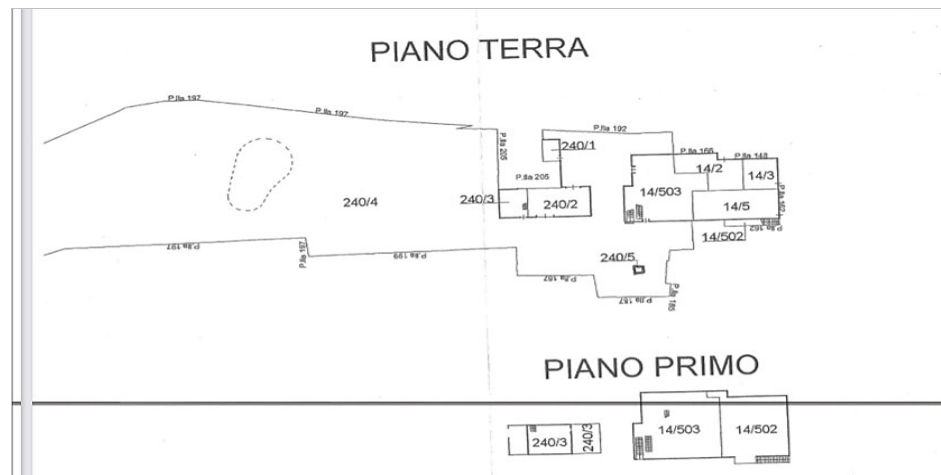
PIANO TERRA

P.lla 197
P.lla 197
P.lla 205
P.lla 192
240/1
P.lla 166
P.lla 148
P.lla 205
14/2
14/3
240/3
240/2
14/503
240/4
14/5
P.lla 187
14/502
P.lla 162
P.lla 197
P.lla 187
P.lla 199
240/5
P.lla 187
P.lla 187
P.lla 185

PIANO PRIMO

240/3
240/3
14/503
14/502